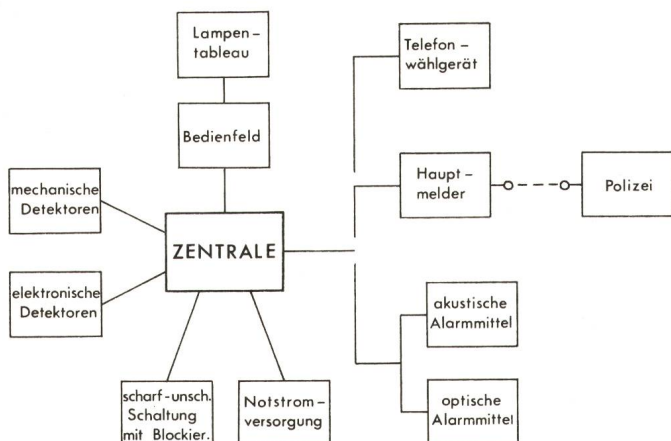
Lampentableau

Bedienfeld

Telefonwählgerät

Hauptmelder

Polizei

mechanische Detektoren

ZENTRALE

elektronische Detektoren

akustische Alarmmittel

optische Alarmmittel

scharf-unsch. Schaltung mit Blockier.

Notstromversorgung